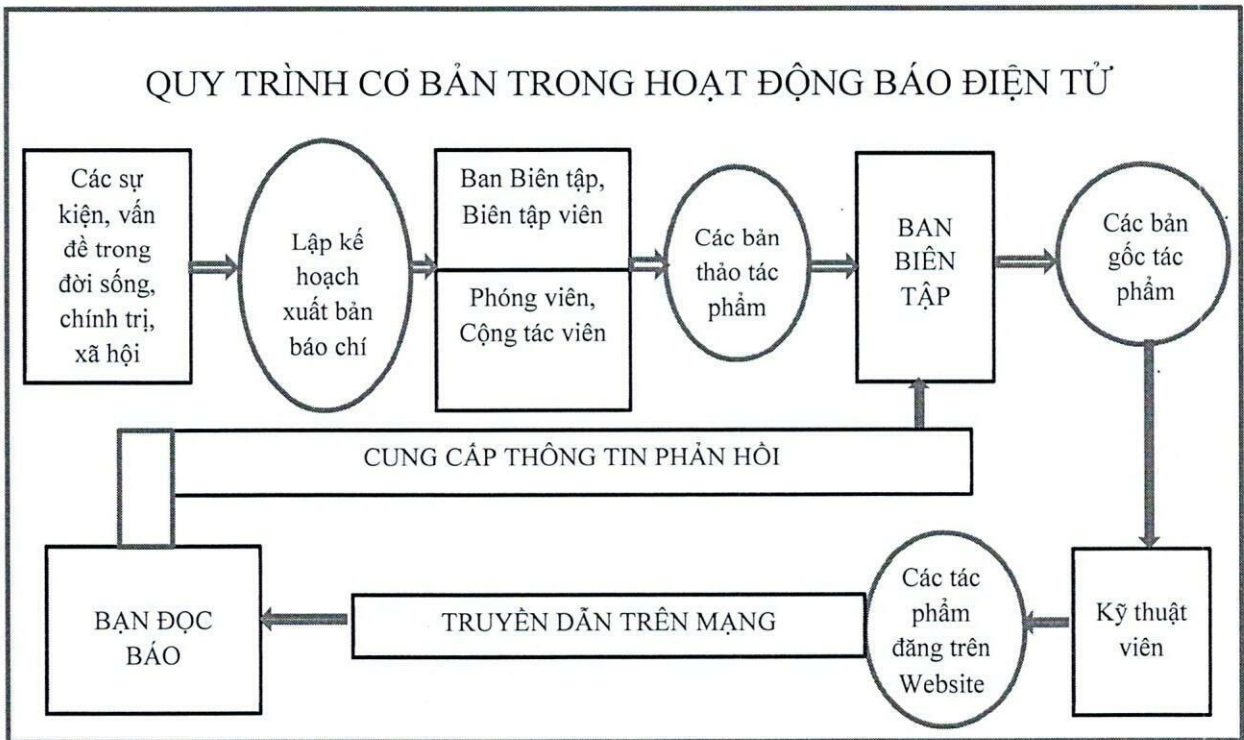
QUY TRÌNH CƠ BẢN TRONG HOẠT ĐỘNG BÁO ĐIỆN TỬ

Các sự kiện, vấn đề trong đời sống, chính trị, xã hội

Lập kế hoạch xuất bản báo chí

Ban Biên tập, Biên tập viên

Phóng viên, Cộng tác viên

Các bản thảo tác phẩm

BAN BIÊN TẬP

Các bản gốc tác phẩm

CUNG CẤP THÔNG TIN PHẢN HỒI

Kỹ thuật viên

Các tác phẩm đăng trên Website

TRUYỀN DẪN TRÊN MẠNG

BẠN ĐỌC BÁO